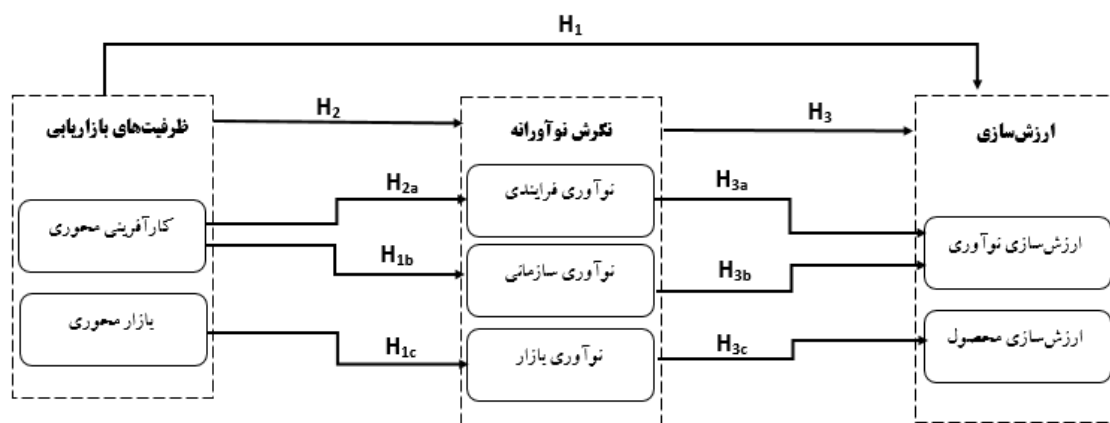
$H_1$

ظرفیت‌های بازاریابی

$H_2$

نگرش نوآورانه

$H_3$

ارزش‌سازی

کارآفرینی محوری

$H_{2a}$

نوآوری فرایندی

$H_{3a}$

ارزش‌سازی نوآوری

$H_{1b}$

نوآوری سازمانی

$H_{3b}$

بازار محوری

$H_{1c}$

نوآوری بازار

$H_{3c}$

ارزش‌سازی محصول